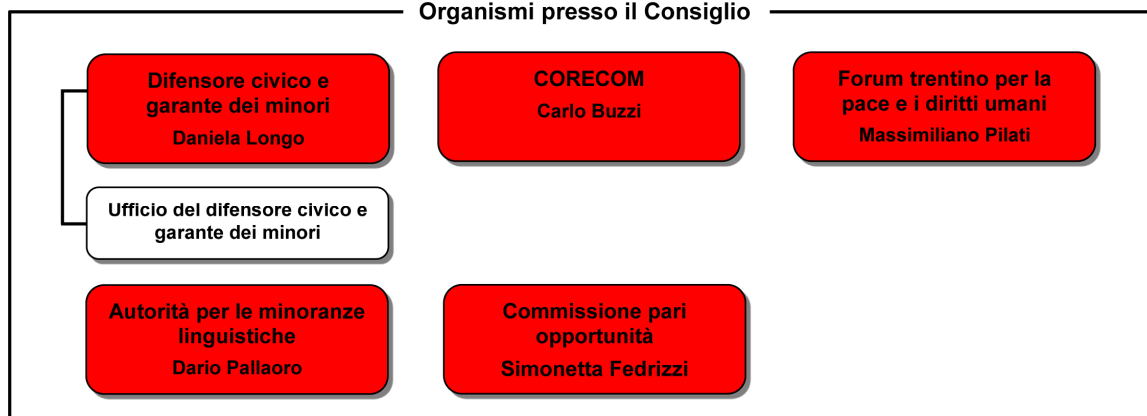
Organismi presso il Consiglio

Difensore civico e garante dei minori
Daniela Longo

CORECOM
Carlo Buzzi

Forum trentino per la pace e i diritti umani
Massimiliano Pilati

Ufficio del difensore civico e garante dei minori

Autorità per le minoranze linguistiche
Dario Pallaoro

Commissione pari opportunità
Simonetta Fedrizzi